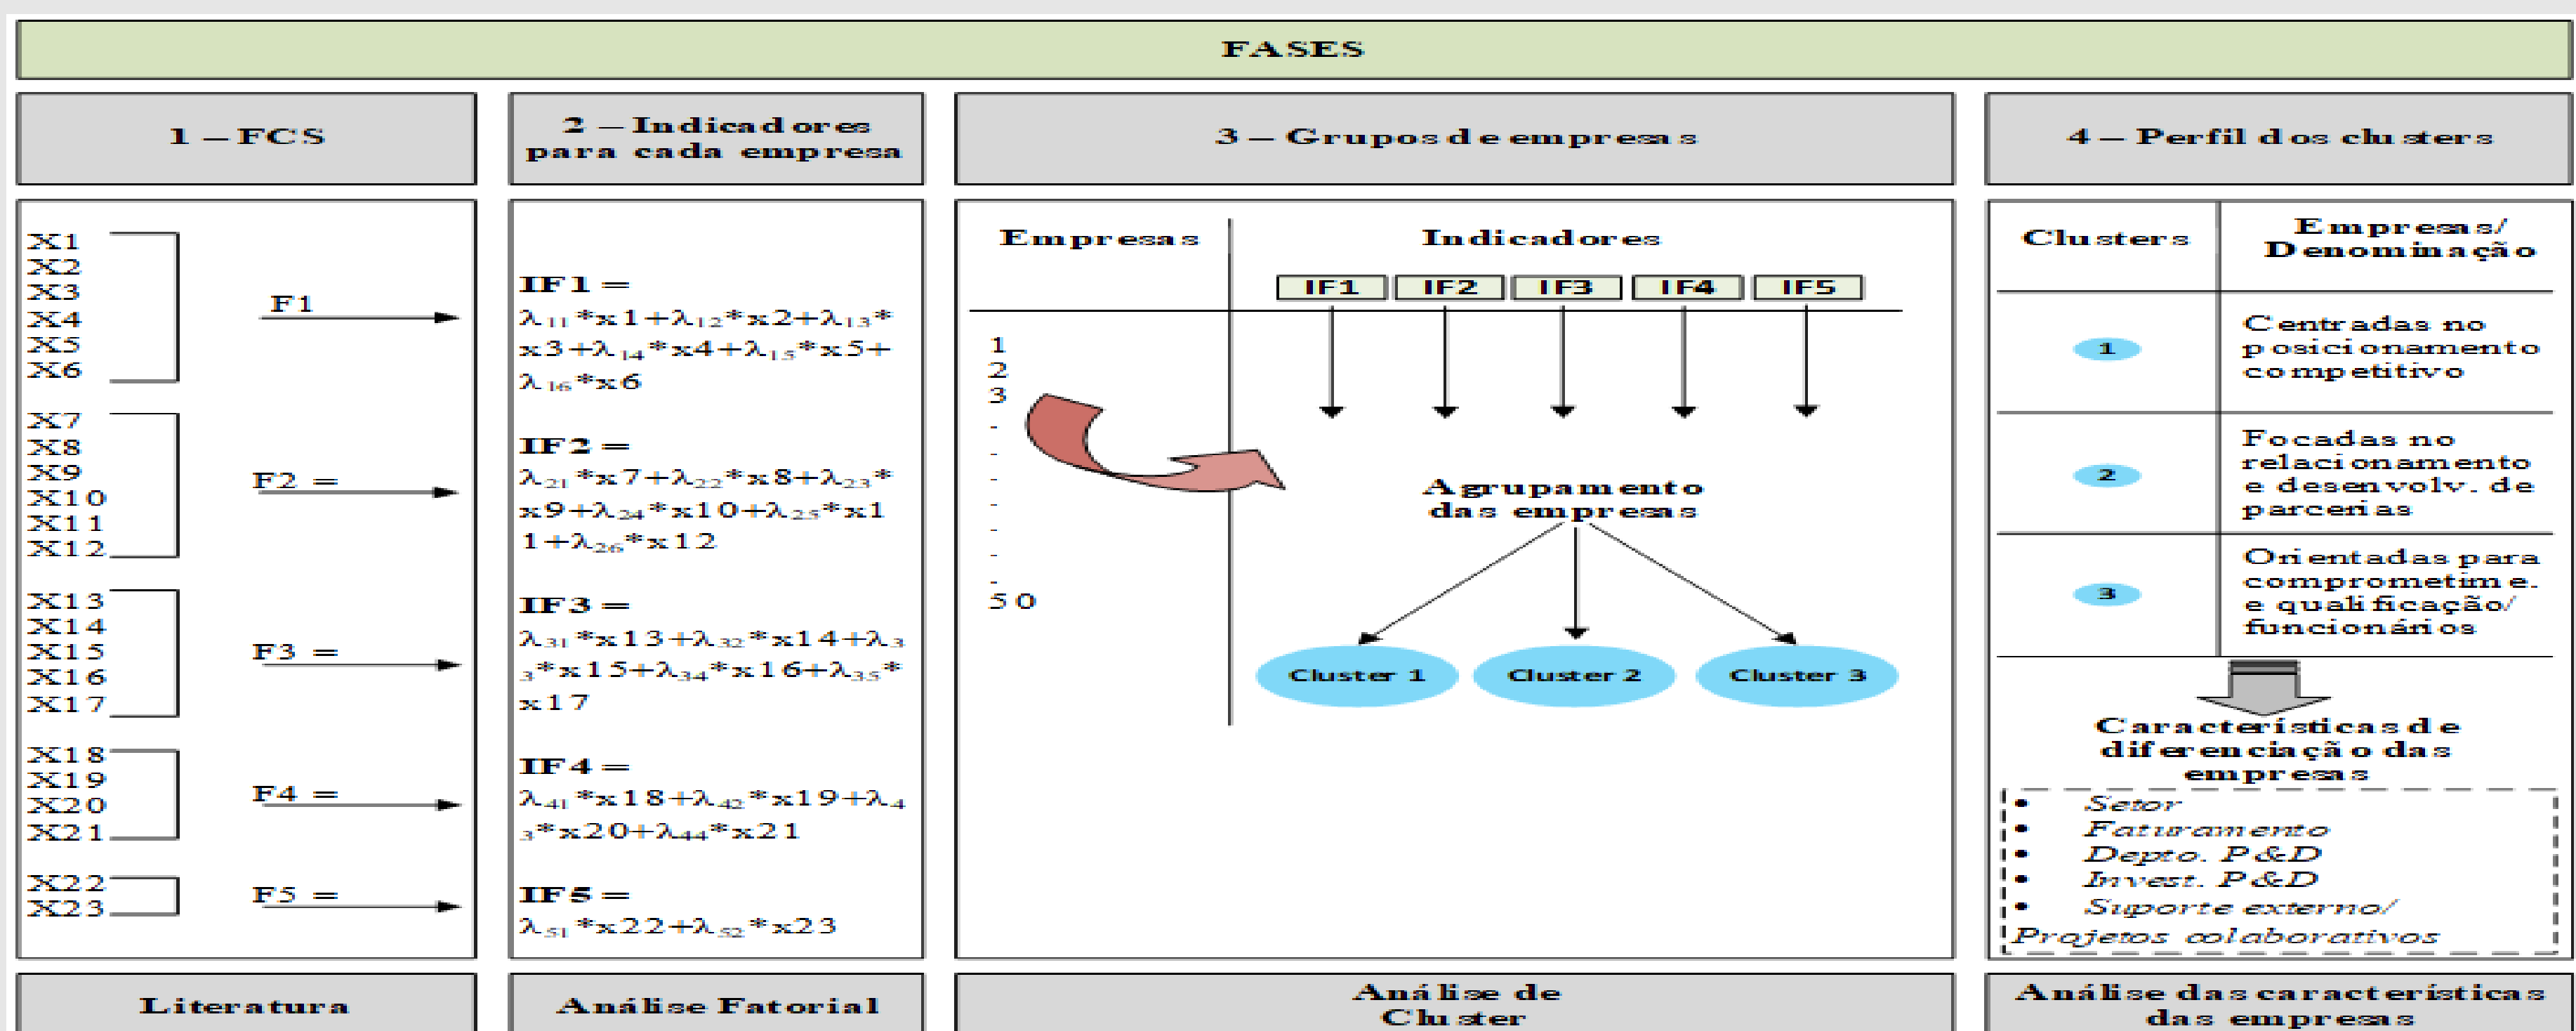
FASES

1 – FCS

2 – Indicadores para cada empresa

3 – Grupos de empresas

4 – Perfil dos clusters

X1
X2
X3
X4
X5
X6

F1

X7
X8
X9
X10
X11
X12

F2 =

X13
X14
X15
X16
X17

F3 =

X18
X19
X20
X21

F4 =

X22
X23

F5 =

IF1 =
$\lambda_{11}$*x1+$\lambda_{12}$*x2+$\lambda_{13}$*x3+$\lambda_{14}$*x4+$\lambda_{15}$*x5+$\lambda_{16}$*x6

IF2 =
$\lambda_{21}$*x7+$\lambda_{22}$*x8+$\lambda_{23}$*x9+$\lambda_{24}$*x10+$\lambda_{25}$*x11+$\lambda_{26}$*x12

IF3 =
$\lambda_{31}$*x13+$\lambda_{32}$*x14+$\lambda_{33}$*x15+$\lambda_{34}$*x16+$\lambda_{35}$*x17

IF4 =
$\lambda_{41}$*x18+$\lambda_{42}$*x19+$\lambda_{43}$*x20+$\lambda_{44}$*x21

IF5 =
$\lambda_{51}$*x22+$\lambda_{52}$*x23

Empresas

Indicadores

IF1 IF2 IF3 IF4 IF5

1
2
3
.
.
.
.
.
.
.
50

Agrupamento das empresas

Cluster 1 Cluster 2 Cluster 3

Clusters

Empresas/ Denominação

1

Centradas no posicionamento competitivo

2

Focadas no relacionamento e desenvolv. de parcerias

3

Orientadas para comprometime. e qualificação/ funcionários

Características de diferenciação das empresas

• Setor
• Faturamento
• Depto. P&D
• Invest. P&D
• Suporte externo/ Projetos colaborativos

Literatura

Análise Fatorial

Análise de Cluster

Análise das características das empresas